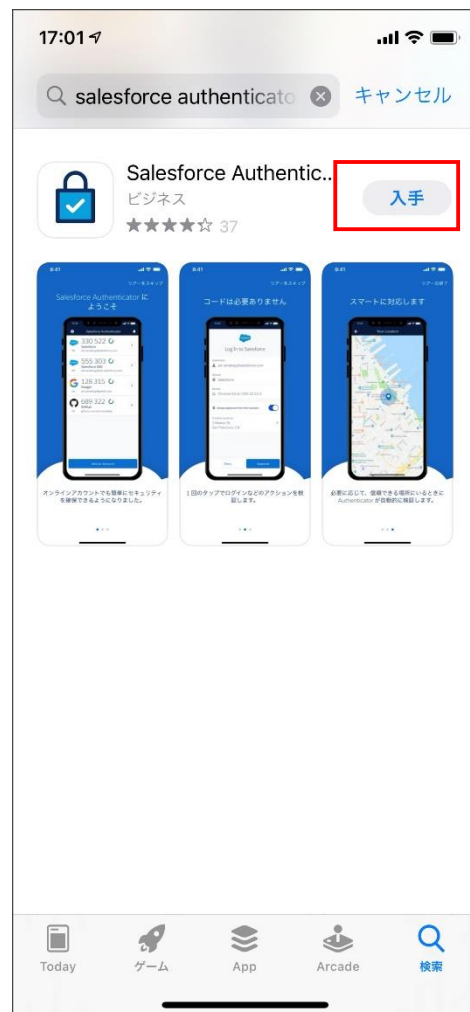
17:01

salesforce authenticato

キャンセル

Salesforce Authentic..
ビジネス
★★★★☆ 37

入手

Salesforce Authenticator にようこそ

330 522
555 303
126 315
689 322

オンラインアカウントでも簡単にセキュリティを確保できるようになりました。

コードは必要ありません

Log In to Salesforce

1 回のタップでログインなどのアクションを承認します。

スマートに対応します

必要に応じて、信頼できる場所にいるときに Authenticator が自動的に承認します。

Today
ゲーム
App
Arcade
検索